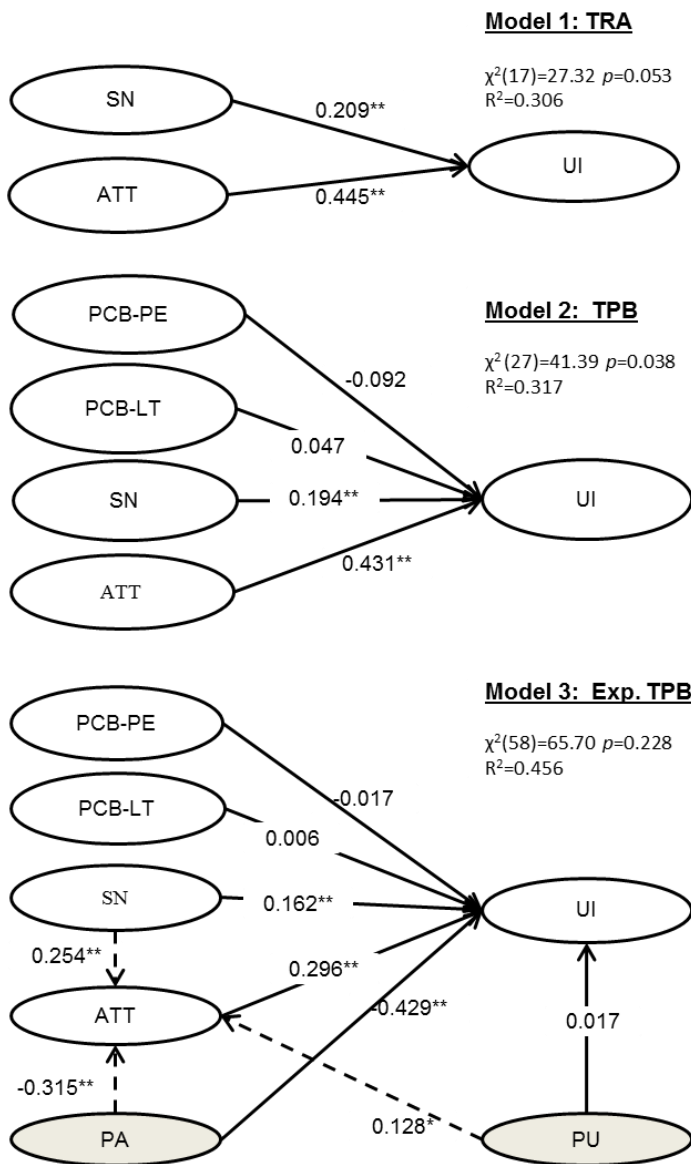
Model 1: TRA

$\chi^2(17)$=27.32 $p$=0.053
$R^2$=0.306

SN
0.209**
ATT
0.445**
UI

Model 2: TPB

$\chi^2(27)$=41.39 $p$=0.038
$R^2$=0.317

PCB-PE
-0.092
PCB-LT
0.047
SN
0.194**
UI
ATT
0.431**

Model 3: Exp. TPB

$\chi^2(58)$=65.70 $p$=0.228
$R^2$=0.456

PCB-PE
-0.017
PCB-LT
0.006
SN
0.162**
UI
0.254**
0.296**
ATT
-0.429**
0.017
-0.315**
PA
0.128*
PU